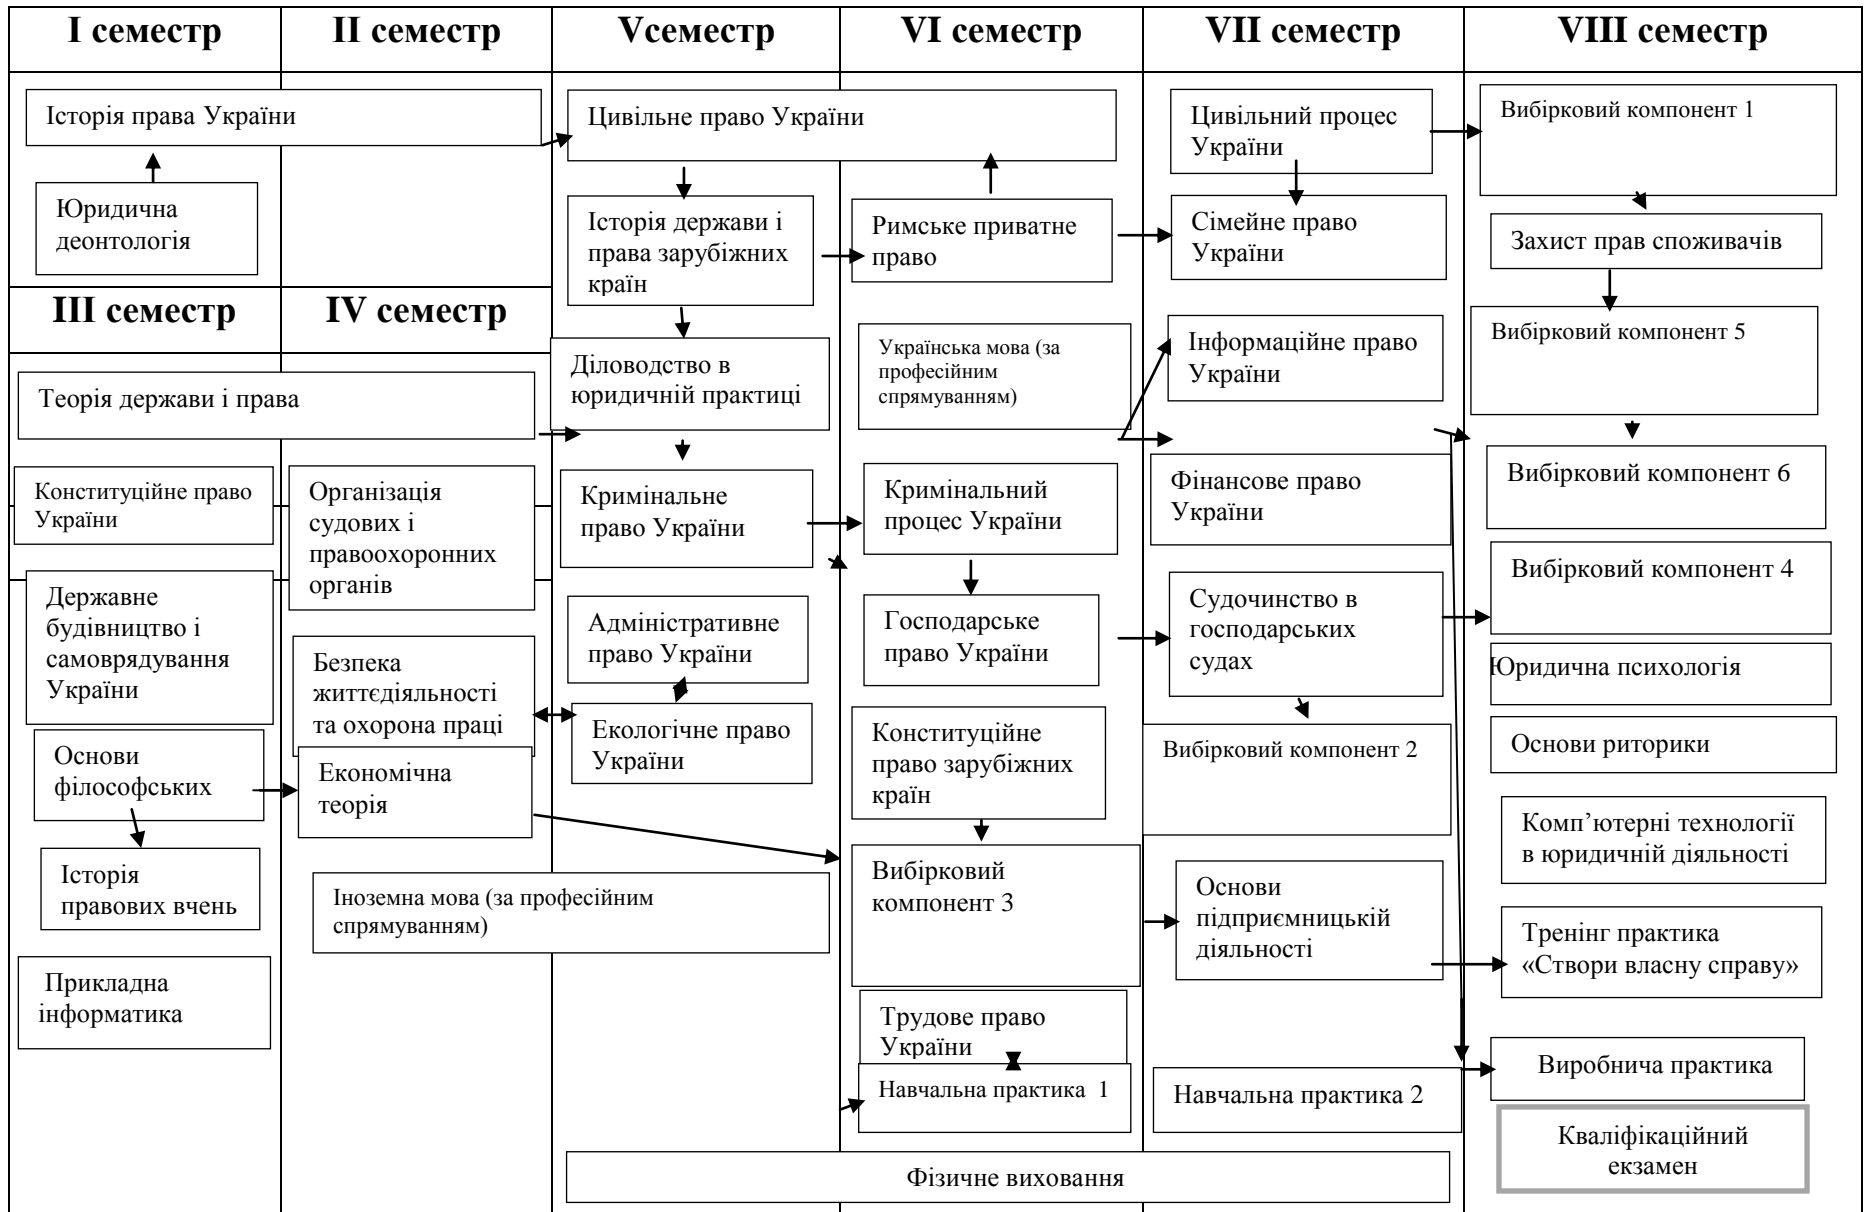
I семестр

II семестр

Vсеместр

VI семестр

VII семестр

VIII семестр

Історія права України

Юридична деонтологія

III семестр

IV семестр

Теорія держави і права

Конституційне право України

Організація судових і правоохоронних органів

Державне будівництво і самоврядування України

Безпека життєдіяльності та охорона праці

Основи філософських

Економічна теорія

Історія правових вчень

Іноземна мова (за професійним спрямуванням)

Прикладна інформатика

Цивільне право України

Історія держави і права зарубіжних країн

Діловодство в юридичній практиці

Кримінальне право України

Адміністративне право України

Екологічне право України

Римське приватне право

Українська мова (за професійним спрямуванням)

Кримінальний процес України

Господарське право України

Конституційне право зарубіжних країн

Вибірковий компонент 3

Трудове право України

Навчальна практика 1

Цивільний процес України

Сімейне право України

Інформаційне право України

Фінансове право України

Судочинство в господарських судах

Вибірковий компонент 2

Основи підприємницькій діяльності

Навчальна практика 2

Вибірковий компонент 1

Захист прав споживачів

Вибірковий компонент 5

Вибірковий компонент 6

Вибірковий компонент 4

Юридична психологія

Основи риторики

Комп’ютерні технології в юридичній діяльності

Тренінг практика «Створи власну справу»

Виробнича практика

Кваліфікаційний екзамен

Фізичне виховання